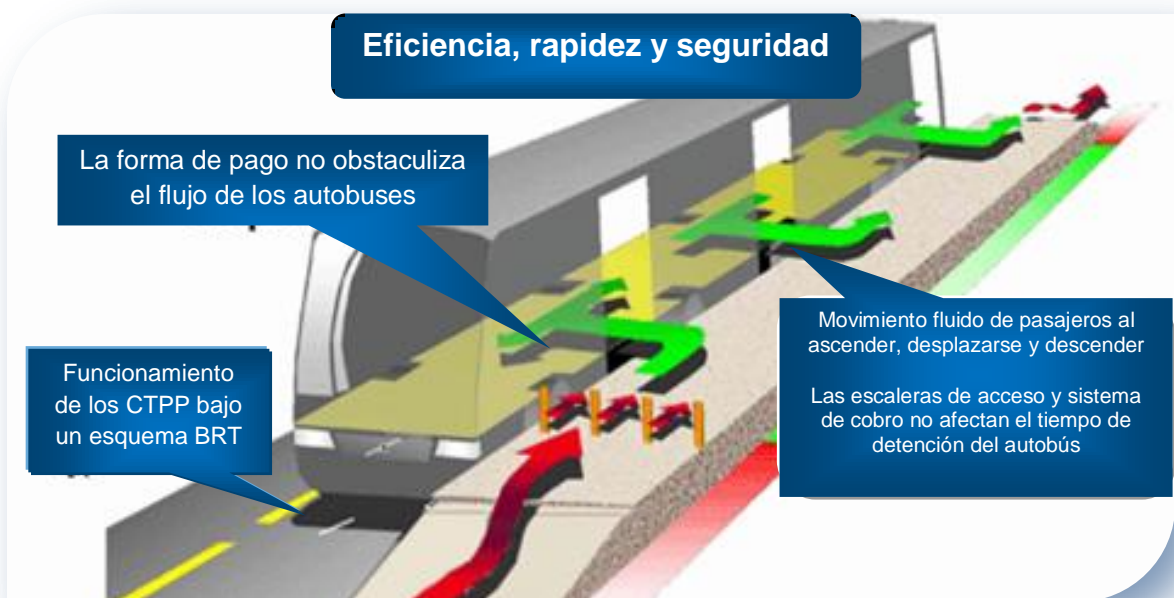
Eficiencia, rapidez y seguridad

La forma de pago no obstaculiza el flujo de los autobuses

Movimiento fluido de pasajeros al ascender, desplazarse y descender

Las escaleras de acceso y sistema de cobro no afectan el tiempo de detención del autobús

Funcionamiento de los CTPP bajo un esquema BRT